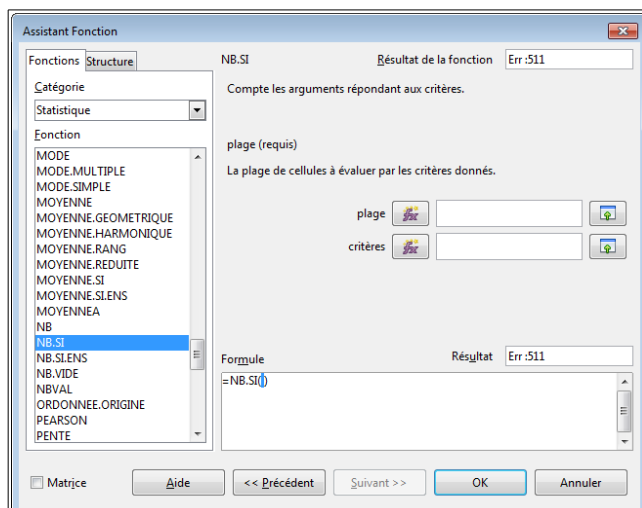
Assistant Fonction

Fonctions Structure

Catégorie

Statistique

Fonction

MODE
MODE.MULTIPLE
MODE.SIMPLE
MOYENNE
MOYENNE.GEOMETRIQUE
MOYENNE.HARMONIQUE
MOYENNE.RANG
MOYENNE.REDUITE
MOYENNE.SI
MOYENNE.SI.ENS
MOYENNEA
NB
NB.SI
NB.SI.ENS
NB.VIDE
NBVAL
ORDONNEE.ORIGINE
PEARSON
PENTE

NB.SI

Résultat de la fonction Err :511

Compte les arguments répondant aux critères.

plage (requis)

La plage de cellules à évaluer par les critères donnés.

plage $f_x$

critères $f_x$

Formule

Résultat Err :511

=NB.SI()

Matrice

Aide

<< Précédent

Suivant >>

OK

Annuler